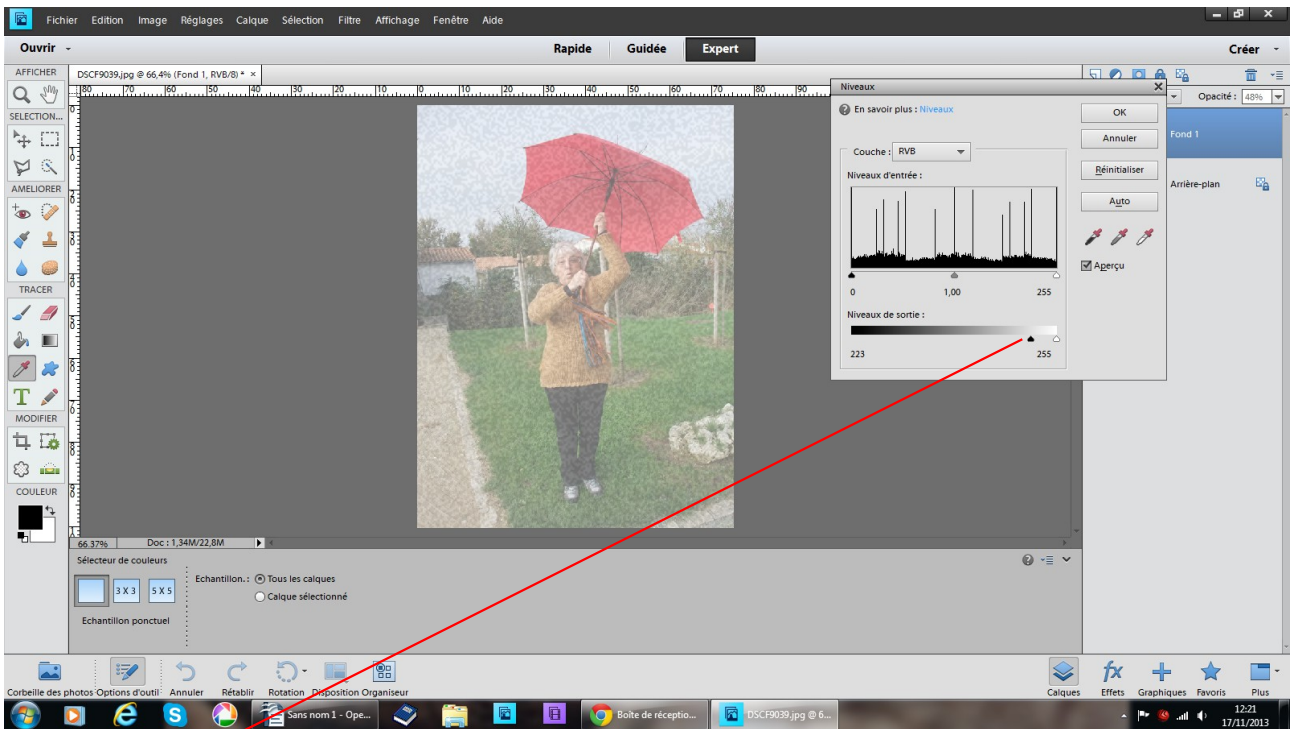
Fichier Edition Image Réglages Calque Sélection Filtre Affichage Fenêtre Aide

Ouvrir

Rapide Guidée Expert

Créer

AFFICHER

SELECTION...

AMELIORER

TRACER

MODIFIER

COULEUR

DSCF9039.jpg @ 66,4% (Fond 1, RVB/8) * ×

80 70 60 50 40 30 20 10 0 10 20 30 40 50 60 70 80 90

Niveaux

En savoir plus : Niveaux

Couche : RVB

Niveaux d'entrée :

0 1,00 255

Niveaux de sortie :

223 255

OK

Annuler

Réinitialiser

Auto

Aperçu

Opacité : 48%

Fond 1

Arrière-plan

66,37% Doc : 1,34M/22,8M

Sélecteur de couleurs

3 X 3 5 X 5

Echantillon ponctuel

Echantillon. : Tous les calques

Calque sélectionné

Corbeille des photos Options d'outil Annuler Rétablir Rotation Disposition Organiseur

Calques Effets Graphiques Favoris Plus

Sans nom 1 - Ope...

Boîte de réceptio...

DSCF9039.jpg @ 6...

12:21
17/11/2013